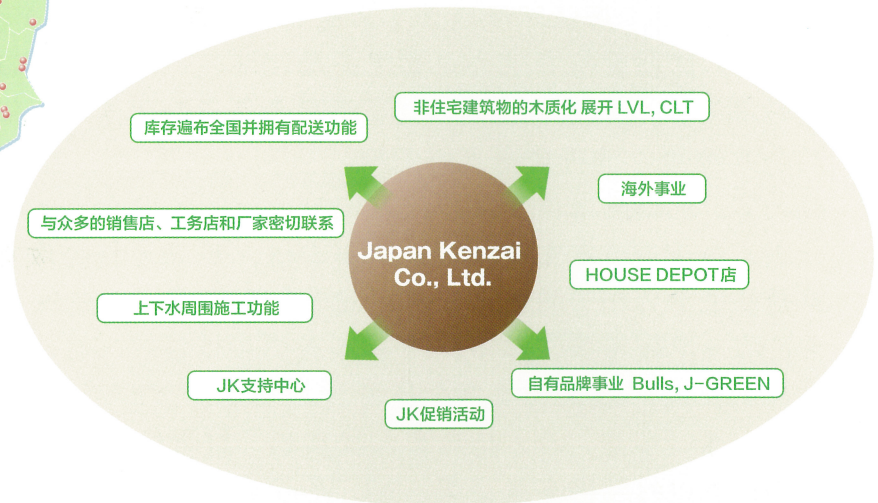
库存遍布全国并拥有配送功能

非住宅建筑物的木质化 展开 LVL, CLT

海外事业

与众多的销售店、工务店和厂家密切联系

Japan Kenzai Co., Ltd.

HOUSE DEPOT店

上下水周围施工功能

JK支持中心

自有品牌事业 Bulls, J-GREEN

JK促销活动